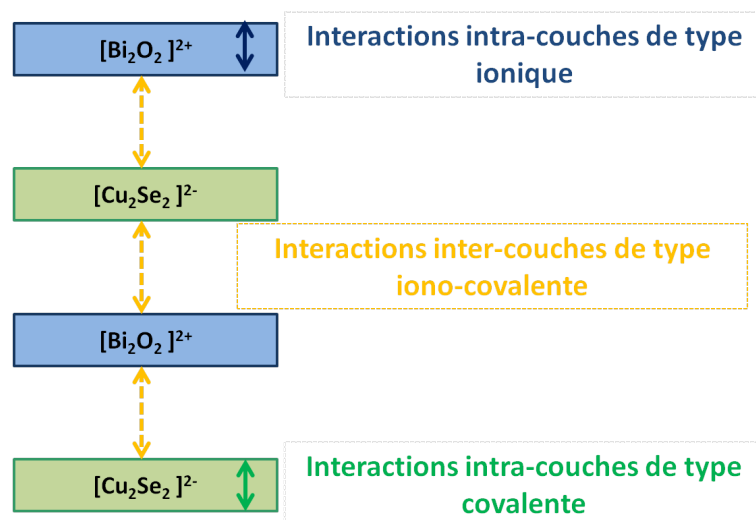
$[Bi_2O_2]^{2+}$

Interactions intra-couches de type ionique

$[Cu_2Se_2]^{2-}$

Interactions inter-couches de type iono-covalente

$[Bi_2O_2]^{2+}$

$[Cu_2Se_2]^{2-}$

Interactions intra-couches de type covalente